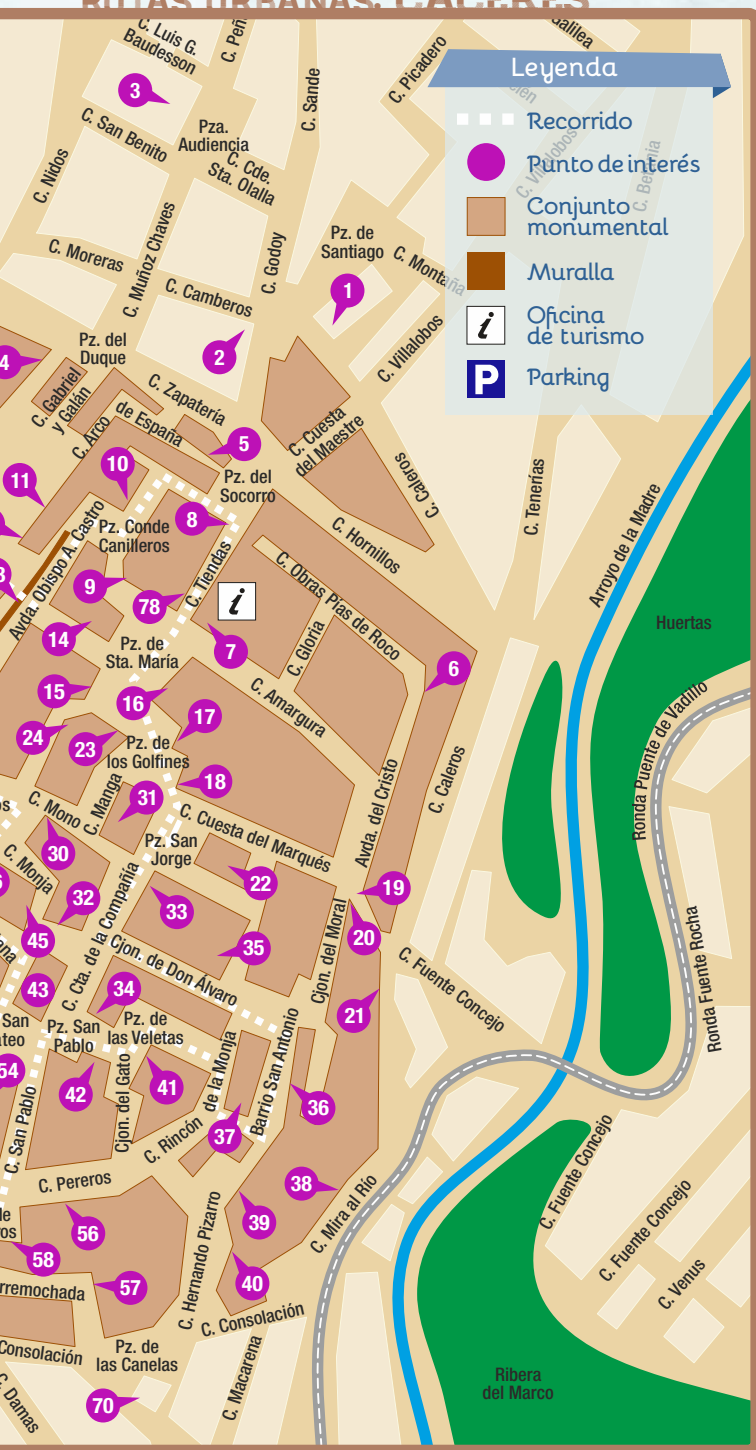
RUTAS URBANAS: CÁCERES

Leyenda
Recorrido
Punto de interés
Conjunto monumental
Muralla
Oficina de turismo
Parking

C. Luis G. Baudesson
C. Peña
C. Sande
C. Picadero
C. Galilea
3
C. San Benito
Pza. Audiencia
C. Cde. Sta. Olalla
C. Nidos
C. Muñoz Chaves
C. Moreras
C. Godoy
Pz. de Santiago
C. Montaña
C. Villalobos
C. Bernalia
C. Camberos
1
2
Pz. del Duque
C. Villalobos
4
C. Gabriel y Galán
C. Zapatería
C. Arco de España
5
Pz. del Socorro
C. Cuesta del Maestre
C. Caleros
C. Tenerías
10
11
8
Pz. Conde Canilleros
C. Hornillos
Arroyo de la Madre
Avda. Obispo A. Castro
9
78
C. Tiendas
C. Obras Pías de Roco
Huertas
14
Pz. de Sta. María
7
C. Gloria
6
15
16
C. Amargura
17
24
23
Pz. de los Golfines
18
Ronda Puente de Vadillo
C. Mono
C. Manga
31
C. Cuesta del Marqués
Avda. del Cristo
C. Caleros
30
Pz. San Jorge
C. Monja
22
19
32
33
Ronda Fuente Rocha
C. Cta. de la Compañía
45
Cjon. del Moral
20
35
Cjon. de Don Álvaro
C. Fuente Concejo
43
34
21
San
Pz. San Pablo
Pz. de las Veletas
Barrio San Antonio
54
de la Monja
42
41
36
Cjon. del Gato
C. San Pablo
C. Rincón
37
C. Pereros
38
C. Fuente Concejo
56
39
C. Mira al Río
C. Fuente Concejo
58
C. Hernando Pizarro
40
57
C. Venus
C. Consolación
Consolación
Pz. de las Canelas
C. Macarena
Ribera del Marco
C. Damas
70